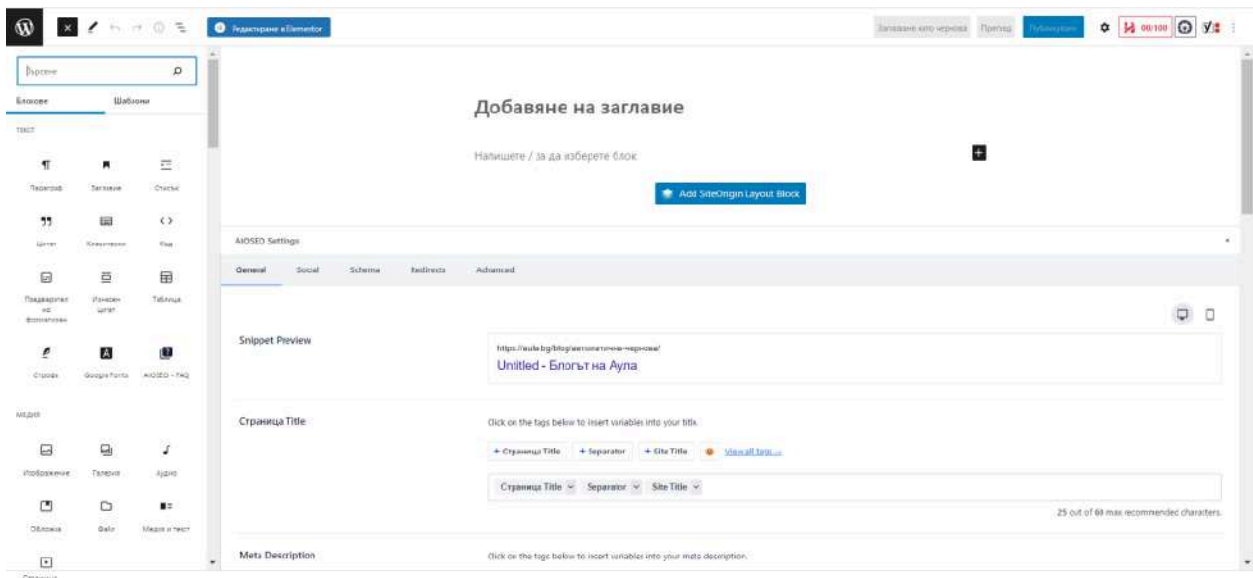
Редактиране в Elementor

Запазване като чернова Преглед Публикуване 00/100

Търсене

Блокове Шаблони

ТЕКСТ

Параграф Заглавие Списък

Цитат Класически Код

Предварително форматиран Изнесен цитат Таблица

Стихове Google Fonts AIOSEO - FAQ

МЕДИЯ

Изображение Галерия Аудио

Обложка Файл Медия и текст

Добавяне на заглавие

Напишете / за да изберете блок

Add SiteOrigin Layout Block

AIOSEO Settings

General Social Schema Redirects Advanced

Snippet Preview

https://aula.bg/blog/автоматична-чернова/

Untitled - Блогът на Аула

Страница Title

Click on the tags below to insert variables into your title.

+ Страница Title + Separator + Site Title View all tags →

Страница Title Separator Site Title

25 out of 60 max recommended characters.

Meta Description

Click on the tags below to insert variables into your meta description.